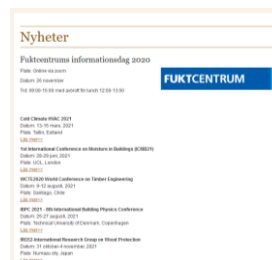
Nyheter

Fuktcentrums informationsdag 2020

Plats: Online via zoom
Datum: 26 november
Tid: 09:00-15:00 med avbrott för lunch 12:00-13:00

FUKTCENTRUM

Cold Climate HVAC 2021
Datum: 15-16 mars, 2021
Plats: Tallin, Estland
Läs mer>>

1st International Conference on Moisture in Buildings (ICMB21)
Datum: 28-29 juni, 2021
Plats: UCL, London
Läs mer>>

WCTE2020 World Conference on Timber Engineering
Datum: 9-12 augusti, 2021
Plats: Santiago, Chile
Läs mer>>

IBPC 2021 - 8th International Building Physics Conference
Datum: 25-27 augusti 2021
Plats: Technical University of Denmark, Copenhagen
Läs mer>>

IRG52 International Research Group on Wood Protection
Datum: 31 oktober-4 november, 2021
Plats: Numazu city, Japan
Läs mer>>